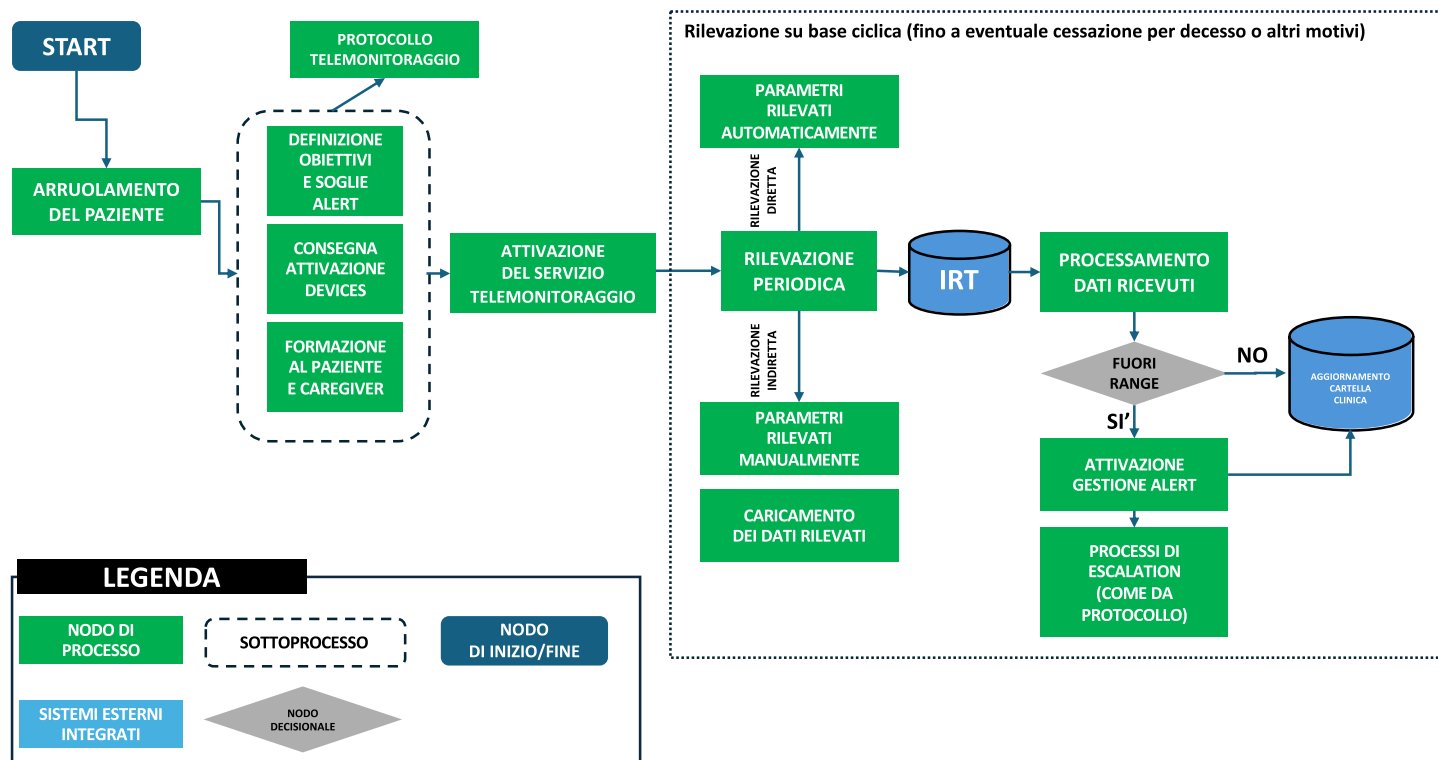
START

PROTOCOLLO TELEMONITORAGGIO

ARRUOLAMENTO DEL PAZIENTE

DEFINIZIONE OBIETTIVI E SOGLIE ALERT

CONSEGNA ATTIVAZIONE DEVICES

FORMAZIONE AL PAZIENTE E CAREGIVER

ATTIVAZIONE DEL SERVIZIO TELEMONITORAGGIO

Rilevazione su base ciclica (fino a eventuale cessazione per decesso o altri motivi)

PARAMETRI RILEVATI AUTOMATICAMENTE

RILEVAZIONE DIRETTA

RILEVAZIONE PERIODICA

RILEVAZIONE INDIRETTA

PARAMETRI RILEVATI MANUALMENTE

CARICAMENTO DEI DATI RILEVATI

IRT

PROCESSAMENTO DATI RICEVUTI

FUORI RANGE

NO

AGGIORNAMENTO CARTELLA CLINICA

SI'

ATTIVAZIONE GESTIONE ALERT

PROCESSI DI ESCALATION (COME DA PROTOCOLLO)

LEGENDA

NODO DI PROCESSO

SOTTOPROCESSO

NODO DI INIZIO/FINE

SISTEMI ESTERNI INTEGRATI

NODO DECISIONALE